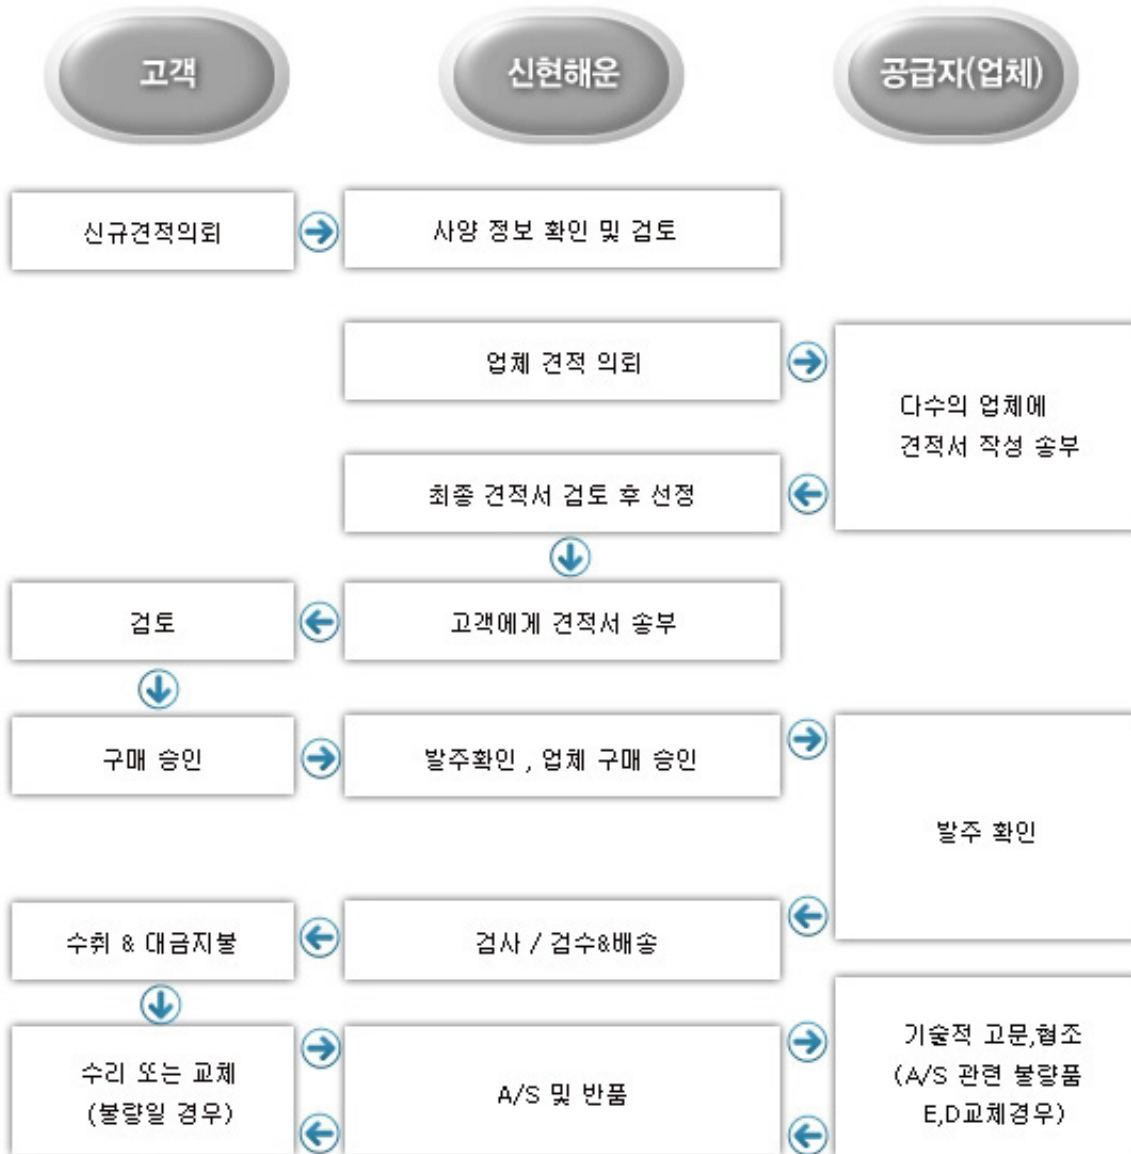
고객

신현해운

공급자(업체)

신규견적의뢰

사양 정보 확인 및 검토

업체 견적 의뢰

다수의 업체에 견적서 작성 송부

최종 견적서 검토 후 선정

검토

고객에게 견적서 송부

구매 승인

발주확인 , 업체 구매 승인

발주 확인

수취 & 대금지불

검사 / 검수&배송

수리 또는 교체 (불량일 경우)

A/S 및 반품

기술적 고문,협조 (A/S 관련 불량품 E,D교체경우)